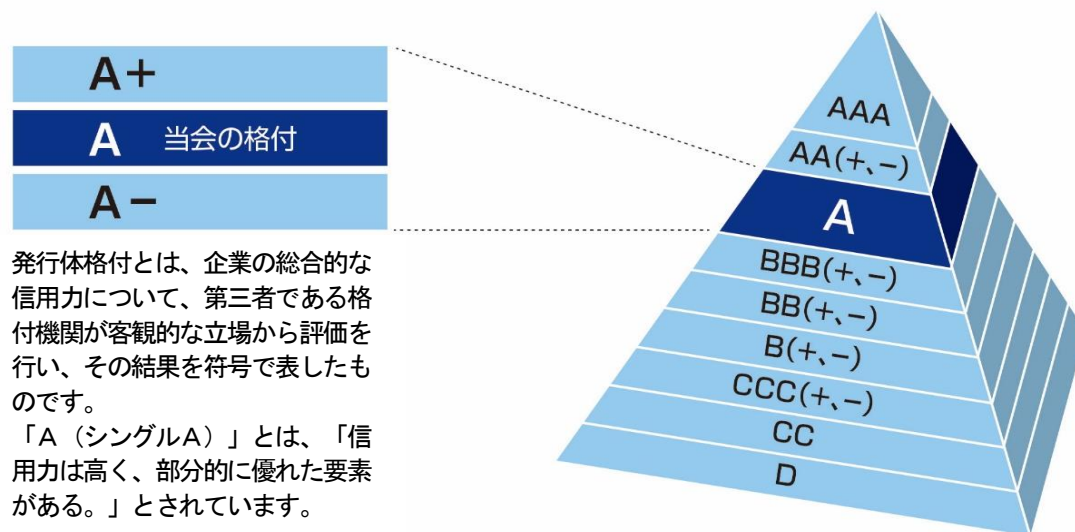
A+

A 当会の格付

A−

発行体格付とは、企業の総合的な信用力について、第三者である格付機関が客観的な立場から評価を行い、その結果を符号で表したものです。
「A（シングルA）」とは、「信用力は高く、部分的に優れた要素がある。」とされています。

AAA
AA(+、−)
A
BBB(+、−)
BB(+、−)
B(+、−)
CCC(+、−)
CC
D